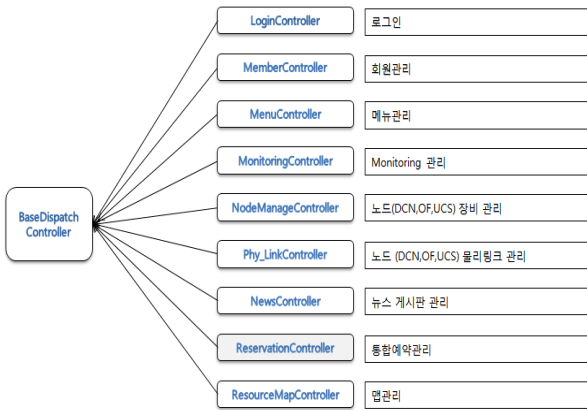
BaseDispatch Controller

LoginController
로그인

MemberController
회원관리

MenuController
메뉴관리

MonitoringController
Monitoring 관리

NodeManageController
노드(DCN,OF,UCS) 장비 관리

Phy_LinkController
노드 (DCN,OF,UCS) 물리링크 관리

NewsController
뉴스 게시판 관리

ReservationController
통합예약관리

ResourceMapController
맵관리